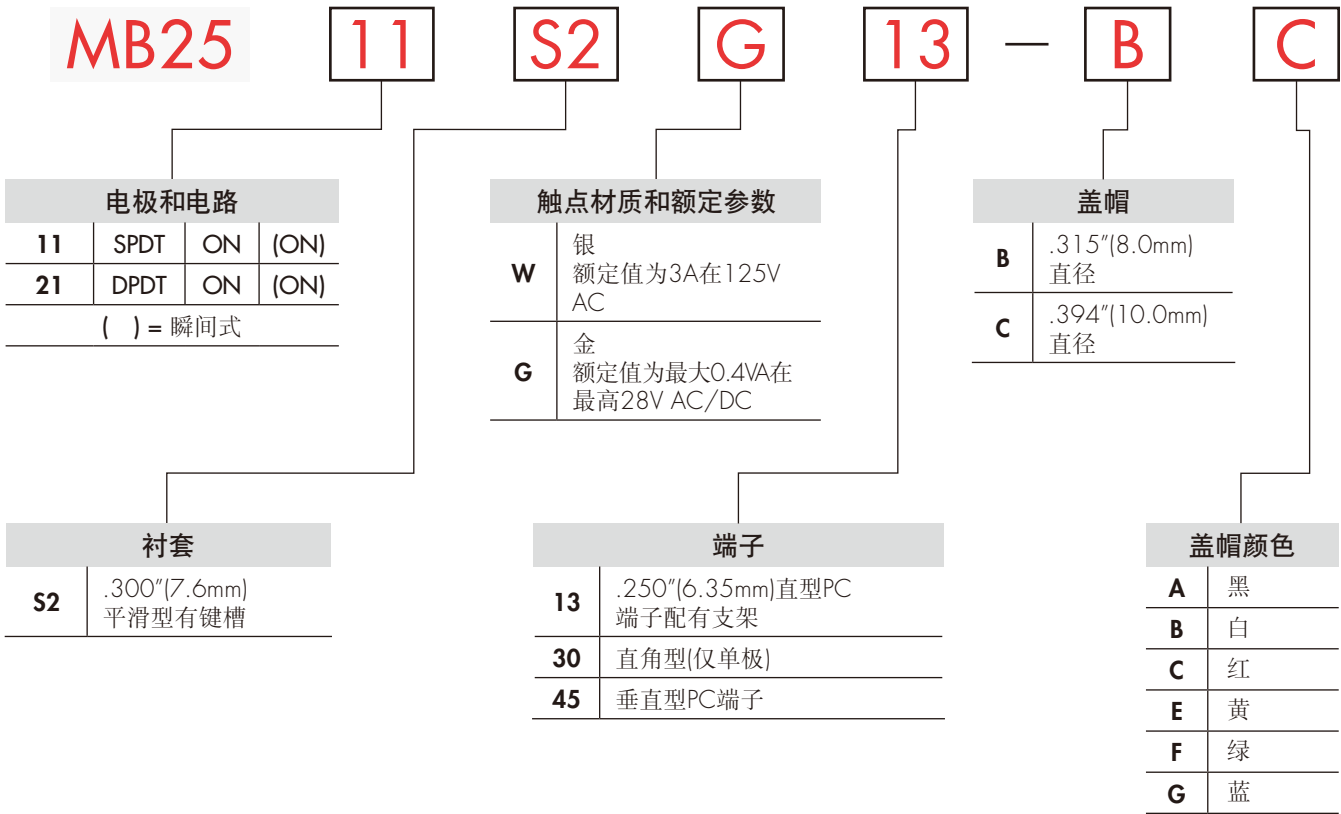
MB25 11 S2 G 13 — B C

电极和电路

| 11 | SPDT | ON | (ON) |
|---|---|---|---|
| 21 | DPDT | ON | (ON) |

( ) = 瞬间式

触点材质和额定参数

| W | 银 额定值为3A在125V AC |
|---|---|
| G | 金 额定值为最大0.4VA在最高28V AC/DC |

盖帽

| B | .315″(8.0mm) 直径 |
|---|---|
| C | .394″(10.0mm) 直径 |

衬套

| S2 | .300″(7.6mm) 平滑型有键槽 |
|---|---|

端子

| 13 | .250″(6.35mm)直型PC端子配有支架 |
|---|---|
| 30 | 直角型(仅单极) |
| 45 | 垂直型PC端子 |

盖帽颜色

| A | 黑 |
|---|---|
| B | 白 |
| C | 红 |
| E | 黄 |
| F | 绿 |
| G | 蓝 |